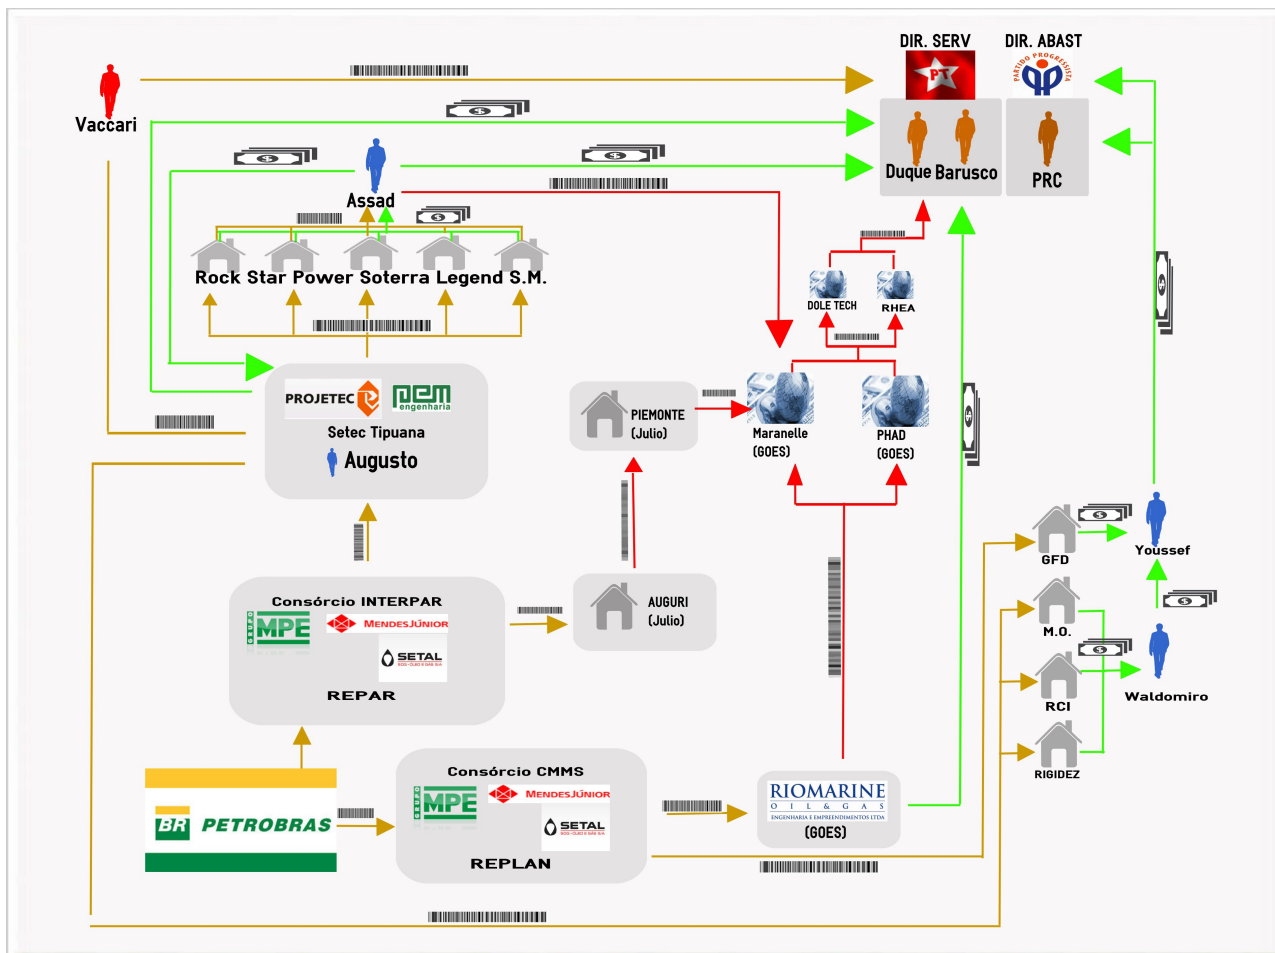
DIR. SERV

DIR. ABAST

PT

PARTIDO PROGRESSISTA

PP

Vaccari

Duque Barusco

PRC

Assad

Rock Star Power Soterra Legend S.M.

DOLE TECH

RHEA

PROJETEC

pem engenharia

Setec Tipuana

Augusto

PIEMONTE (Julio)

Maranelle (GOES)

PHAD (GOES)

Youssef

GFD

M.O.

RCI

RIGIDEZ

Waldomiro

Consórcio INTERPAR

GRUPO MPE

MENDESJÚNIOR

SETAL

REPAR

AUGURI (Julio)

BR PETROBRAS

Consórcio CMMS

GRUPO MPE

MENDESJÚNIOR

SETAL

REPLAN

RIOMARINE OIL & GAS ENGENHARIA E EMPREENDIMENTOS LTDA (GOES)